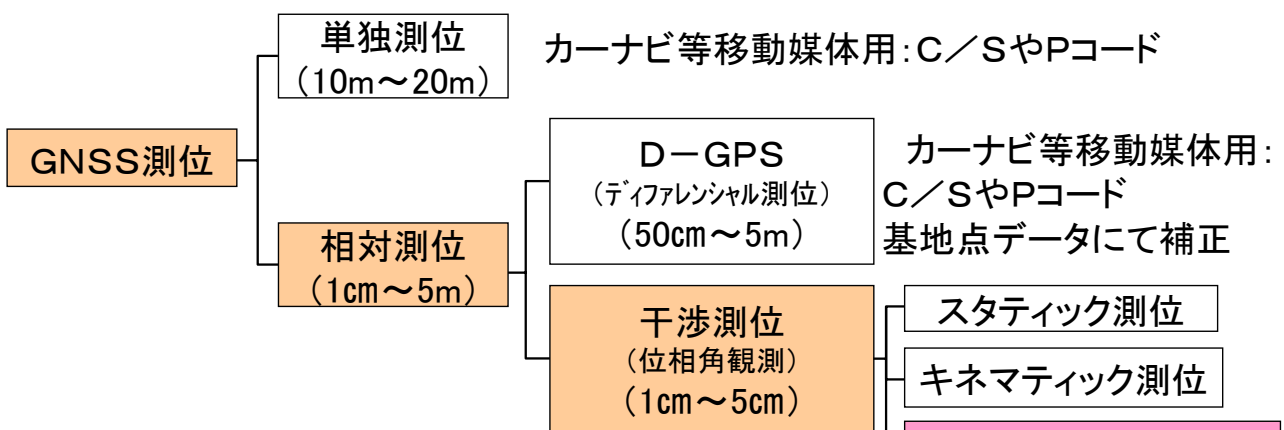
GNSS測位

単独測位
（10m～20m）

カーナビ等移動媒体用：C／SやPコード

相対測位
（1cm～5m）

D－GPS
（ディファレンシャル測位）
（50cm～5m）

カーナビ等移動媒体用：
C／SやPコード
基地点データにて補正

干渉測位
（位相角観測）
（1cm～5cm）

スタティック測位

キネマティック測位